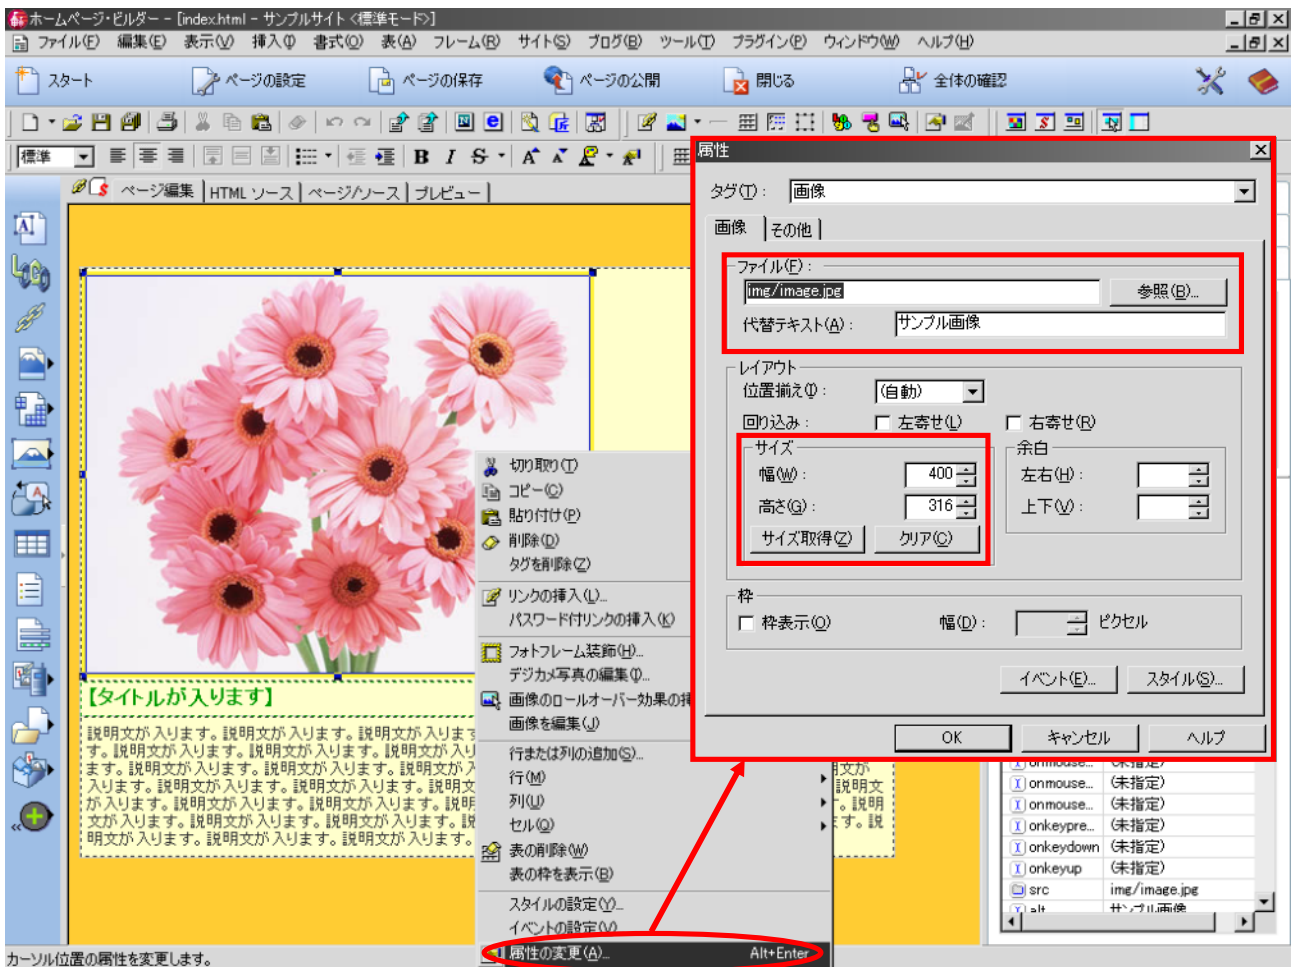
ホームページ・ビルダー - [index.html - サンプルサイト <標準モード>]
ファイル(F) 編集(E) 表示(V) 挿入(I) 書式(O) 表(A) フレーム(R) サイト(S) ブログ(B) ツール(T) プラグイン(P) ウィンドウ(W) ヘルプ(H)
スタート ページの設定 ページの保存 ページの公開 閉じる 全体の確認
標準
ページ編集 | HTML ソース | ページ/ソース | プレビュー

【タイトルが入ります】
説明文が入ります。説明文が入ります。説明文が入ります。説明文が入ります。説明文が入ります。説明文が入ります。説明文が入ります。説明文が入ります。説明文が入ります。説明文が入ります。説明文が入ります。説明文が入ります。説明文が入ります。説明文が入ります。説明文が入ります。説明文が入ります。説明文が入ります。説明文が入ります。説明文が入ります。説明文が入ります。説明文が入ります。説明文が入ります。説明文が入ります。

切り取り(T)
コピー(C)
貼り付け(P)
削除(D)
タグを削除(Z)
リンクの挿入(L)...
パスワード付リンクの挿入(K)
フォトフレーム装飾(H)...
デジカメ写真の編集(I)...
画像のロールオーバー効果の挿
画像を編集(J)
行または列の追加(S)...
行(M)
列(U)
セル(Q)
表の削除(W)
表の枠を表示(B)
スタイルの設定(Y)...
イベントの設定(V)...
属性の変更(A)... Alt+Enter

属性
タグ(T): 画像
画像 | その他
ファイル(F):
img/image.jpg 参照(B)...
代替テキスト(A): サンプル画像
レイアウト
位置揃え(I): (自動)
回り込み: 左寄せ(L) 右寄せ(R)
サイズ
幅(W): 400
高さ(G): 316
サイズ取得(Z) クリア(C)
余白
左右(H):
上下(V):
枠
枠表示(O) 幅(D): ピクセル
イベント(E)... スタイル(S)...
OK キャンセル ヘルプ

onmouse... (未指定)
onmouse... (未指定)
onkeypre... (未指定)
onkeydown (未指定)
onkeyup (未指定)
src img/image.jpg
alt サンプル画像

カーソル位置の属性を変更します。